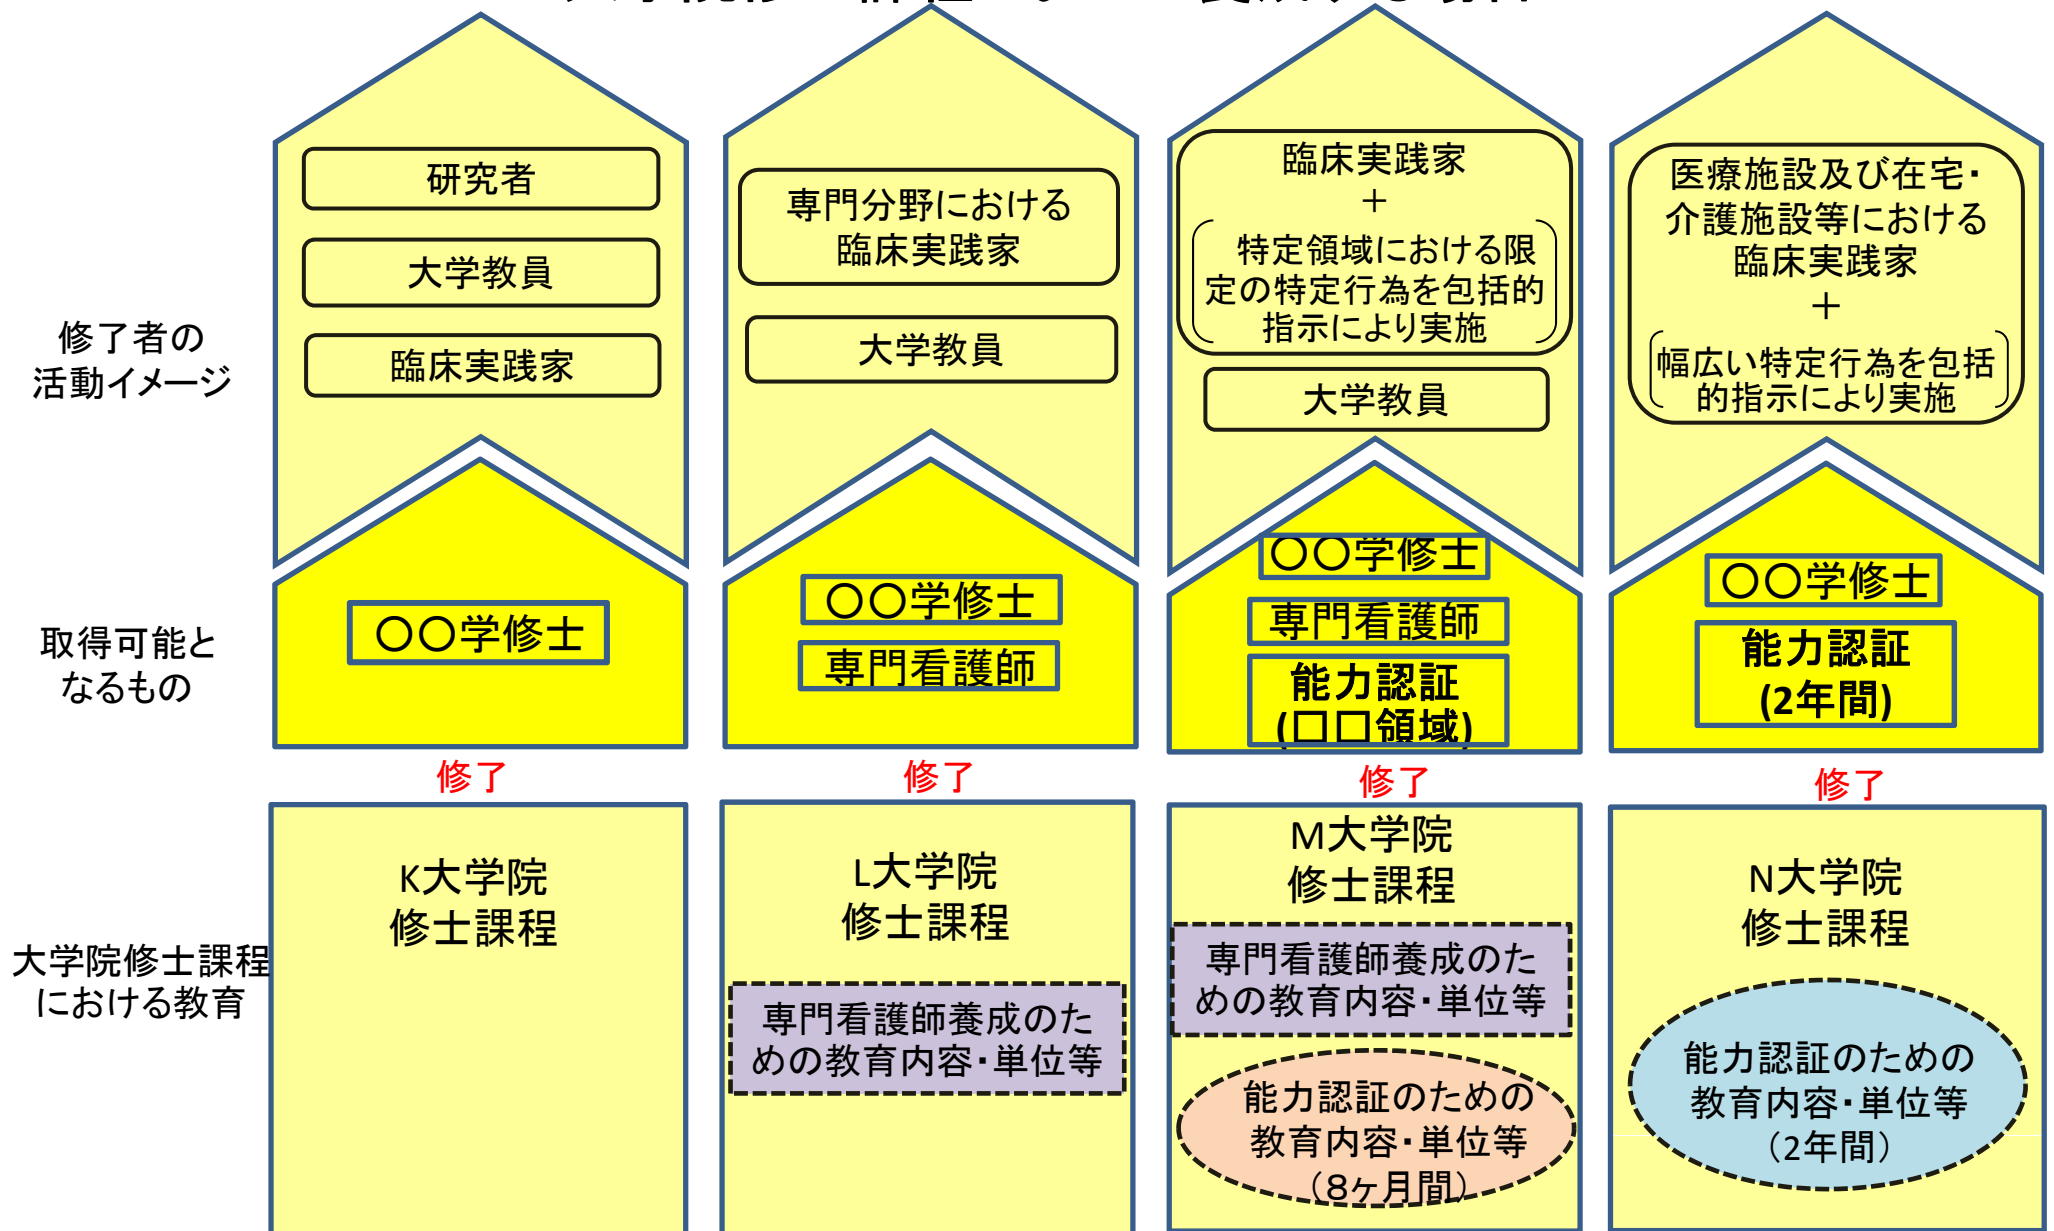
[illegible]

修了者の活動イメージ

研究者

大学教員

臨床実践家

専門分野における臨床実践家

大学教員

臨床実践家
＋
特定領域における限定の特定行為を包括的指示により実施

大学教員

医療施設及び在宅・介護施設等における臨床実践家
＋
幅広い特定行為を包括的指示により実施

取得可能となるもの

〇〇学修士

〇〇学修士

専門看護師

〇〇学修士

専門看護師

能力認証
(ロロ領域)

〇〇学修士

能力認証
(2年間)

修了

修了

修了

修了

大学院修士課程における教育

K大学院
修士課程

L大学院
修士課程

専門看護師養成のための教育内容・単位等

M大学院
修士課程

専門看護師養成のための教育内容・単位等

能力認証のための教育内容・単位等
（8ヶ月間）

N大学院
修士課程

能力認証のための教育内容・単位等
（2年間）